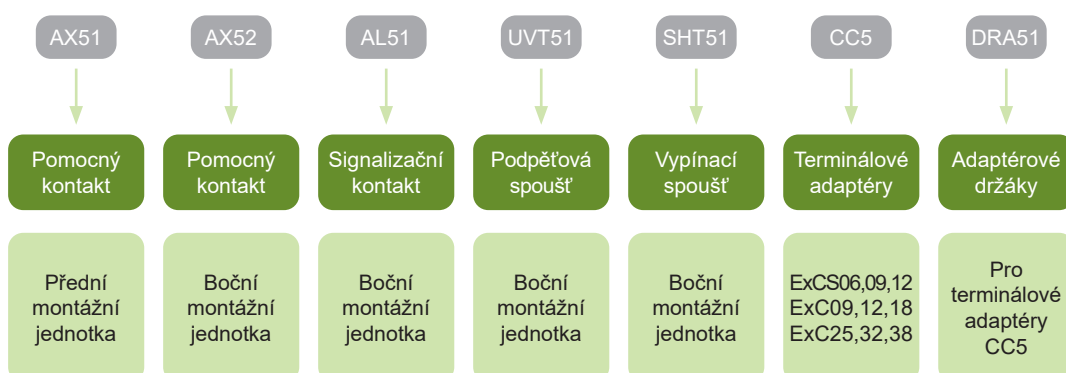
AX51

Pomocný kontakt

Přední montážní jednotka

AX52

Pomocný kontakt

Boční montážní jednotka

AL51

Signalizační kontakt

Boční montážní jednotka

UVT51

Podpěťová spoušť

Boční montážní jednotka

SHT51

Vypínací spoušť

Boční montážní jednotka

CC5

Terminálové adaptéry

ExCS06,09,12
ExC09,12,18
ExC25,32,38

DRA51

Adaptérové držáky

Pro terminálové adaptéry CC5